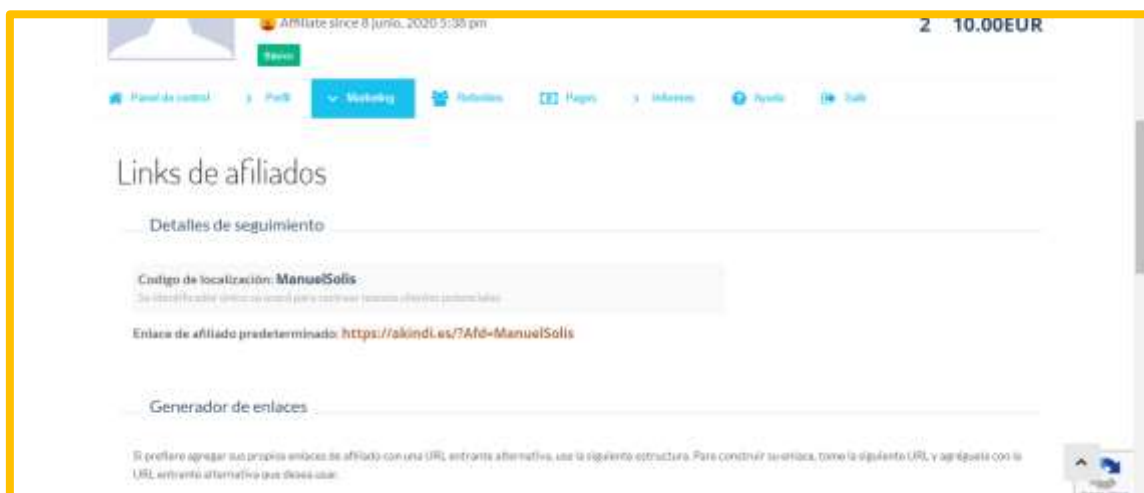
Affiliate since 8 junio, 2020 5:38 pm

Nuevo

2 10.00EUR

Panel de control | Perfil | Marketing | Referidos | Pagos | Informes | Ayuda | Salir

Links de afiliados

Detalles de seguimiento

Codigo de localización: ManuelSolis
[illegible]

Enlace de afiliado predeterminado: https://akindi.es/?Afd=ManuelSolis

Generador de enlaces

Si prefiere agregar sus propios enlaces de afiliado con una URL entrante alternativa, use la siguiente estructura. Para construir su enlace, tome la siguiente URL y agréguela con la URL entrante alternativa que desea usar.